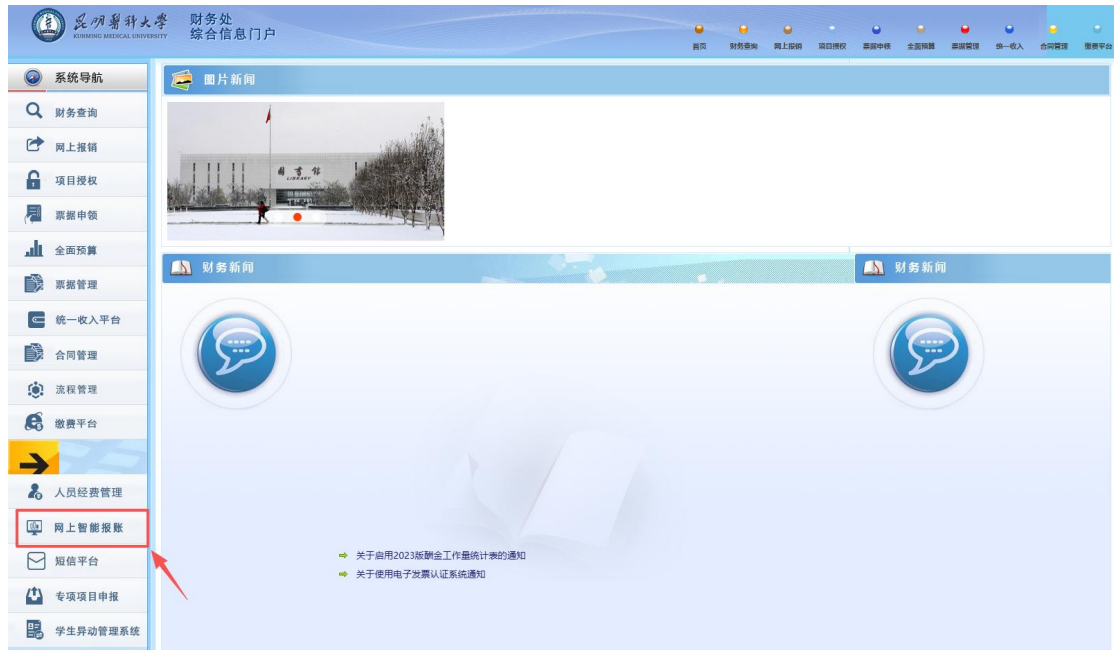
昆明医科大学
KUNMING MEDICAL UNIVERSITY
财务处
综合信息门户

首页 财务查询 网上报销 项目授权 票据申领 全面预算 票据管理 统一收入 合同管理 缴费平台

系统导航
财务查询
网上报销
项目授权
票据申领
全面预算
票据管理
统一收入平台
合同管理
流程管理
缴费平台
人员经费管理
网上智能报账
短信平台
专项项目申报
学生异动管理系统

图片新闻

图书馆
LIBRARY

财务新闻

财务新闻

关于启用2023版酬金工作量统计表的通知
关于使用电子发票认证系统通知